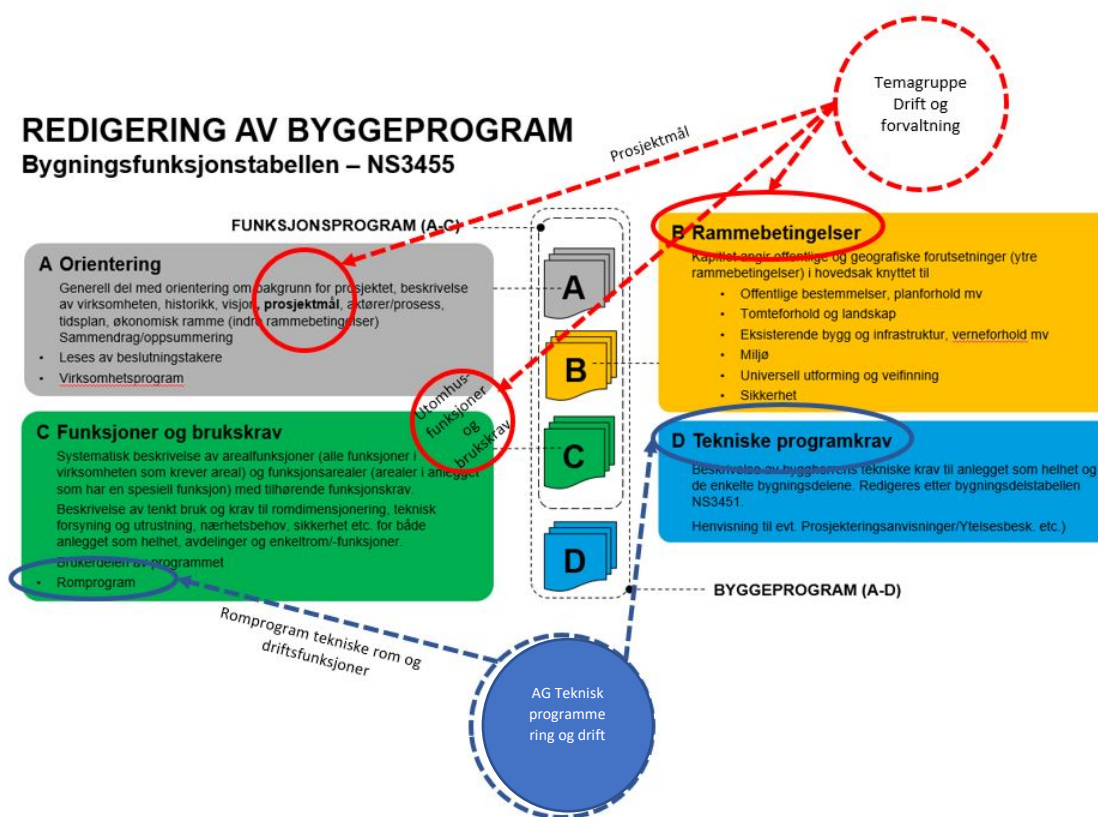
REDIGERING AV BYGGEPROGRAM
Bygningsfunksjonstabellen – NS3455

Temagruppe Drift og forvaltning

Prosjektmål

FUNKSJONSPROGRAM (A-C)

A Orientering
Generell del med orientering om bakgrunn for prosjektet, beskrivelse av virksomheten, historikk, visjon, prosjektmål, aktører/prosess, tidsplan, økonomisk ramme (indre rammebetingelser) Sammendrag/oppsummering
• Leses av beslutningstakere
• Virksomhetsprogram

A

B

C

D

B Rammebetingelser
Kapittel angir offentlige og geografiske forutsetninger (ytre rammebetingelser) i hovedsak knyttet til
• Offentlige bestemmelser, planforhold mv
• Tomteforhold og landskap
• Eksisterende bygg og infrastruktur, verneforhold mv
• Miljø
• Universell utforming og veifinning
• Sikkerhet

Utomhus-funksjoner og brukskrav

C Funksjoner og brukskrav
Systematisk beskrivelse av arealfunksjoner (alle funksjoner i virksomheten som krever areal) og funksjonsarealer (arealer i anlegget som har en spesiell funksjon) med tilhørende funksjonskrav.
Beskrivelse av tenkt bruk og krav til romdimensjonering, teknisk forsyning og utrustning, nærhetsbehov, sikkerhet etc. for både anlegget som helhet, avdelinger og enkeltrom/-funksjoner.
Brukerdelen av programmet
• Romprogram

D Tekniske programkrav
Beskrivelse av byggherrens tekniske krav til anlegget som helhet og de enkelte bygningsdelene. Redigeres etter bygningsdelstabellen NS3451.
Henvisning til evt. Prosjekteringsanvisninger/Ytelsesbesk. etc.)

BYGGEPROGRAM (A-D)

Romprogram tekniske rom og driftsfunksjoner

AG Teknisk programmering og drift